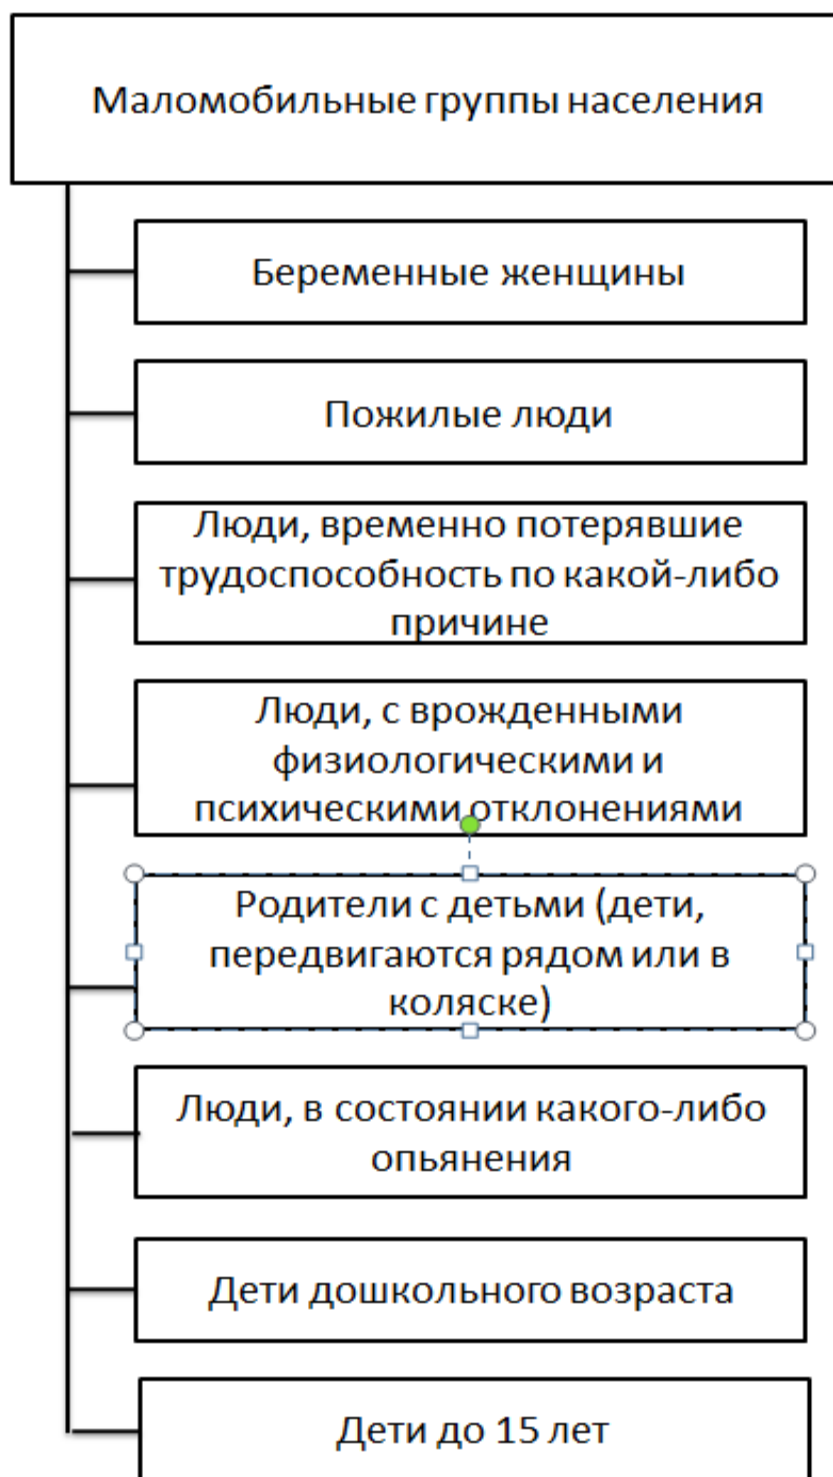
Маломобильные группы населения

Беременные женщины

Пожилые люди

Люди, временно потерявшие трудоспособность по какой-либо причине

Люди, с врожденными физиологическими и психическими отклонениями

Родители с детьми (дети, передвигаются рядом или в коляске)

Люди, в состоянии какого-либо опьянения

Дети дошкольного возраста

Дети до 15 лет